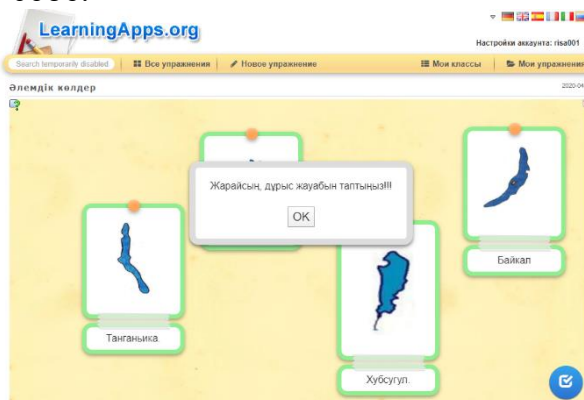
LearningApps.org

Настройки аккаунта: risa001

Search temporarily disabled | Все упражнения | Новое упражнение | Мои классы | Мои упражнения

Әлемдік көлдер

2020-04

Жарайсың, дұрыс жауабын таптыңыз!!!

OK

Байкал

Танганьика

Хубсугул.